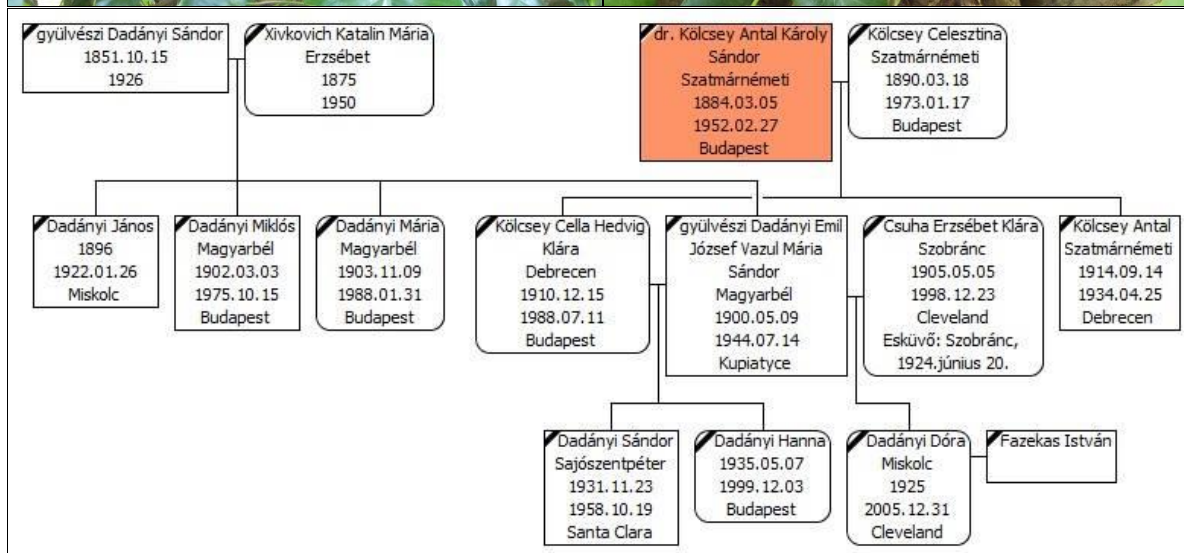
gyülvészi Dadányi Sándor
1851.10.15
1926

Xivkovich Katalin Mária
Erzsébet
1875
1950

dr. Kölcsey Antal Károly
Sándor
Szatmárnémeti
1884.03.05
1952.02.27
Budapest

Kölcsey Celesztina
Szatmárnémeti
1890.03.18
1973.01.17
Budapest

Dadányi János
1896
1922.01.26
Miskolc

Dadányi Miklós
Magyarbél
1902.03.03
1975.10.15
Budapest

Dadányi Mária
Magyarbél
1903.11.09
1988.01.31
Budapest

Kölcsey Cella Hedvig
Klára
Debrecen
1910.12.15
1988.07.11
Budapest

gyülvészi Dadányi Emil
József Vazul Mária
Sándor
Magyarbél
1900.05.09
1944.07.14
Kupiatyce

Csuha Erzsébet Klára
Szobránc
1905.05.05
1998.12.23
Cleveland
Esküvő: Szobránc,
1924.június 20.

Kölcsey Antal
Szatmárnémeti
1914.09.14
1934.04.25
Debrecen

Dadányi Sándor
Sajószentpéter
1931.11.23
1958.10.19
Santa Clara

Dadányi Hanna
1935.05.07
1999.12.03
Budapest

Dadányi Dóra
Miskolc
1925
2005.12.31
Cleveland

Fazekas István